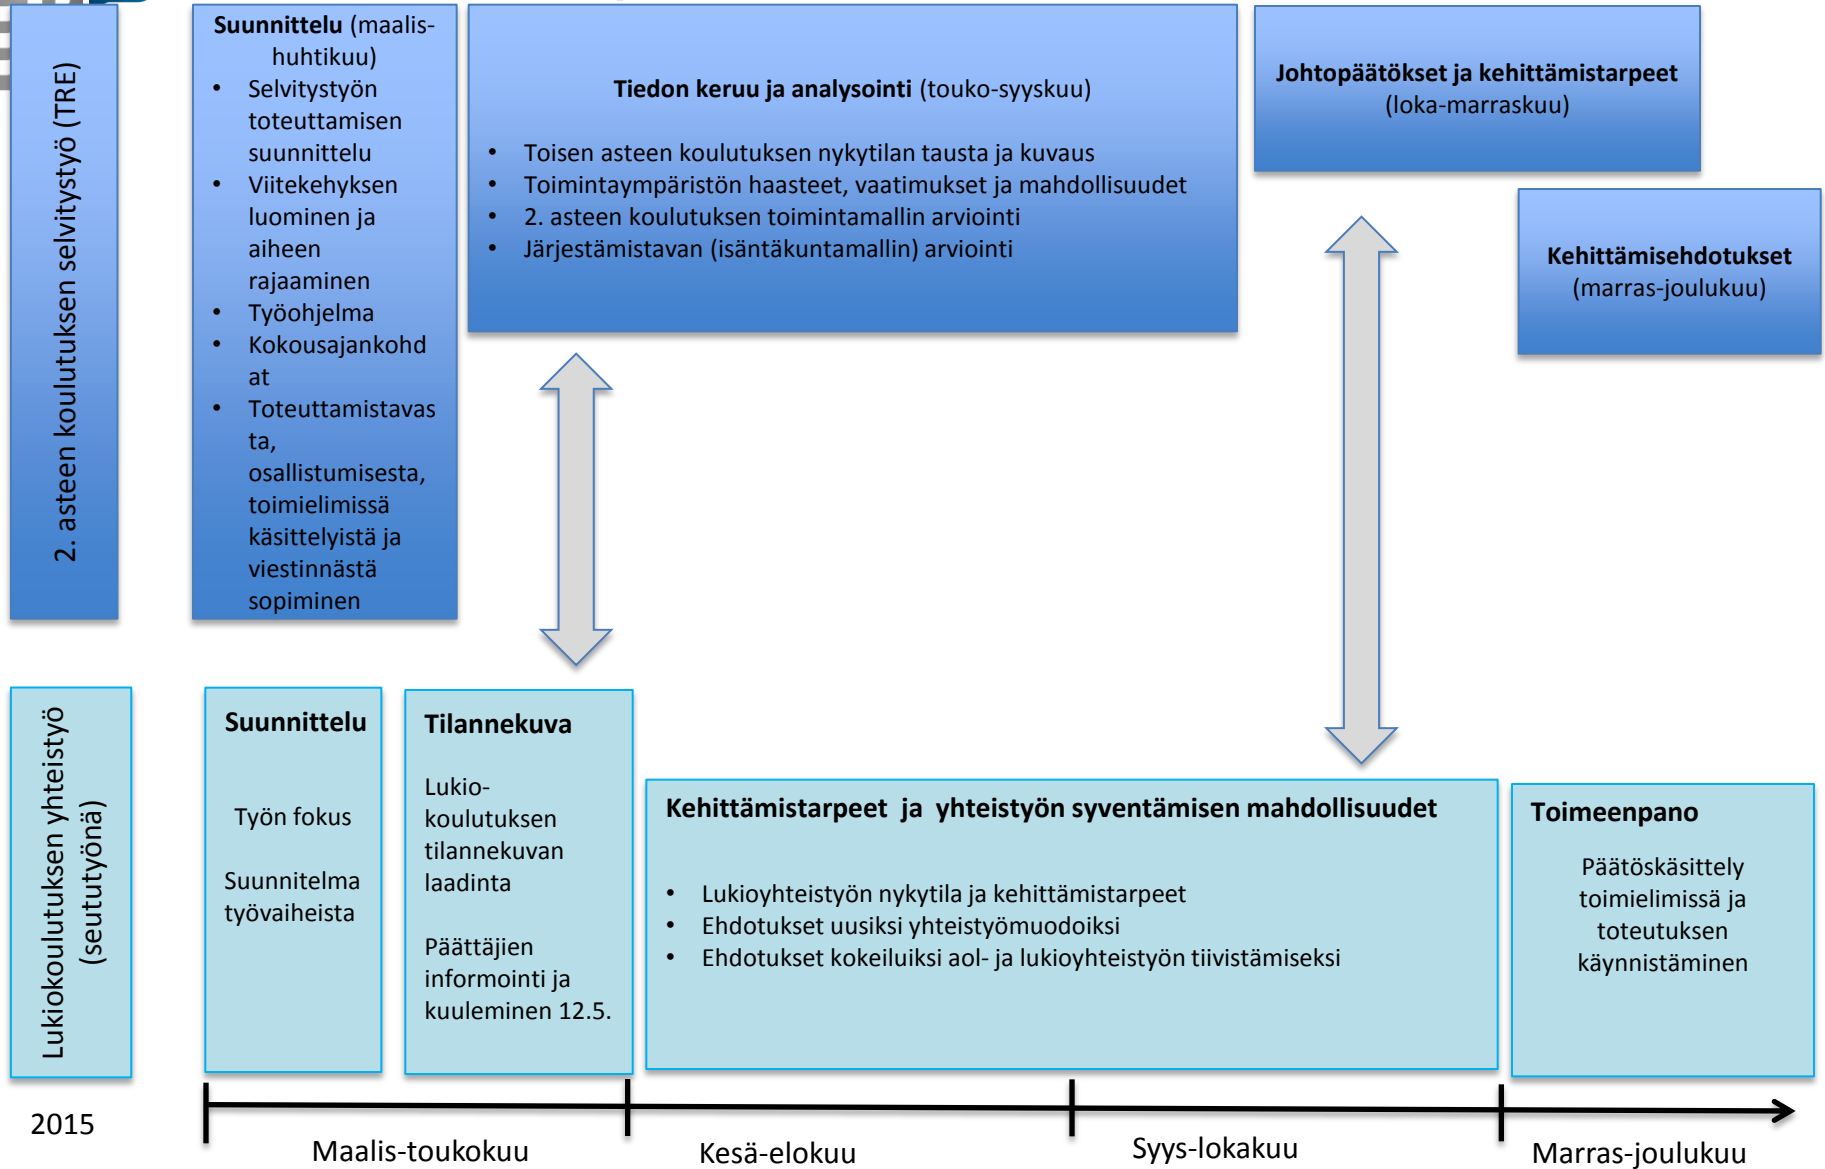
2. asteen koulutuksen selvitystyö (TRE)

**Suunnittelu** (maalis-huhtikuu)
- Selvitystyön toteuttamisen suunnittelu
- Viitekehyksen luominen ja aiheen rajaaminen
- Työohjelma
- Kokousajankohdat
- Toteuttamistavasta, osallistumisesta, toimielimissä käsittelyistä ja viestinnästä sopiminen

**Tiedon keruu ja analysointi** (touko-syyskuu)
- Toisen asteen koulutuksen nykytilan tausta ja kuvaus
- Toimintaympäristön haasteet, vaatimukset ja mahdollisuudet
- 2. asteen koulutuksen toimintamallin arviointi
- Järjestämistavan (isäntäkuntamallin) arviointi

**Johtopäätökset ja kehittämistarpeet** (loka-marraskuu)

**Kehittämisehdotukset** (marras-joulukuu)

Lukiokoulutuksen yhteistyö (seututyönä)

**Suunnittelu**

Työn fokus

Suunnitelma työvaiheista

**Tilannekuva**

Lukio-koulutuksen tilannekuvan laadinta

Päättäjien informointi ja kuuleminen 12.5.

**Kehittämistarpeet ja yhteistyön syventämisen mahdollisuudet**
- Lukioyhteistyön nykytila ja kehittämistarpeet
- Ehdotukset uusiksi yhteistyömuodoiksi
- Ehdotukset kokeiluiksi aol- ja lukioyhteistyön tiivistämiseksi

**Toimeenpano**

Päätöskäsittely toimielimissä ja toteutuksen käynnistäminen

2015

Maalis-toukokuu

Kesä-elokuu

Syys-lokakuu

Marras-joulukuu